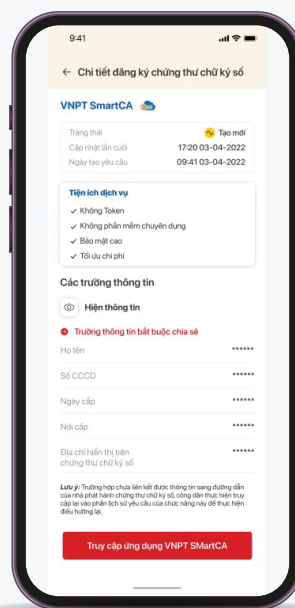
9:41

Chi tiết đăng ký chứng thư chữ ký số

VNPT SmartCA

Trạng thái | Tạo mới
Cập nhật lần cuối | 17:20 03-04-2022
Ngày tạo yêu cầu | 09:41 03-04-2022

Tiện ích dịch vụ
✓ Không Token
✓ Không phần mềm chuyên dụng
✓ Bảo mật cao
✓ Tối ưu chi phí

Các trường thông tin

Hiện thông tin

Trường thông tin bắt buộc chia sẻ

Họ tên ******
Số CCCD ******
Ngày cấp ******
Nơi cấp ******
Địa chỉ hiển thị trên chứng thư chữ ký số ******

Lưu ý: Trường hợp chưa liên kết được thông tin sang đường dẫn của nhà phát hành chứng thư chữ ký số, công dân thực hiện truy cập lại vào phần lịch sử yêu cầu của chức năng này để thực hiện điều hướng lại.

Truy cập ứng dụng VNPT SMartCA